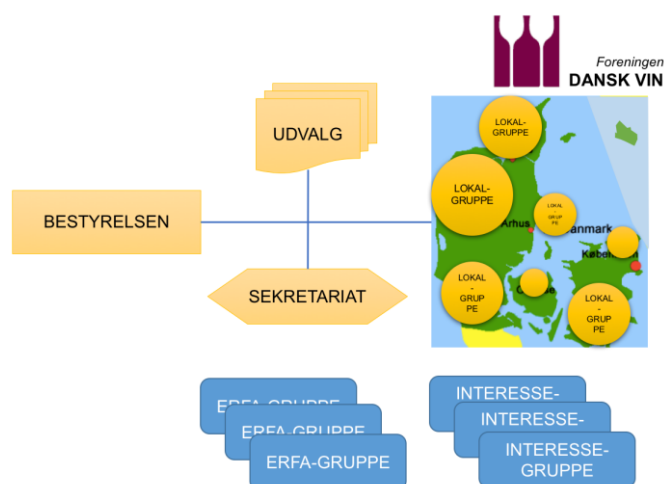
Foreningen
DANSK VIN

UDVALG

BESTYRELSEN

SEKRETARIAT

LOKAL-GRUPPE

LOKAL-GRUPPE

LOKAL GRUP PE

Århus

Danmark

Køben

LOKAL - GRUP PE

LOKAL - GRUP PE

ERFA-GRUPPE

ERFA-GRUPPE

ERFA-GRUPPE

INTERESSE-

INTERESSE-

INTERESSE-GRUPPE